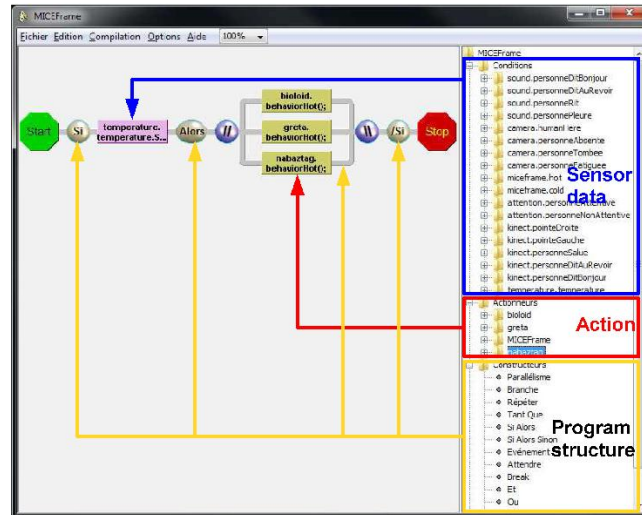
MICEFrame

Fichier Edition Compilation Options Aide 100%

Start
Si
temperature. temperature.S...
Alors
//
bioloid. behaviorHot();
greta. behaviorHot();
nabaztag. behaviorHot();
\\
/Si
Stop

MICEFrame
Conditions
sound.personneDitBonjour
sound.personneDitAuRevoir
sound.personneRit
sound.personnePleure
camera.humainEntre
camera.personneAbsente
camera.personneTombee
camera.personneFatiguee
miceframe.hot
miceframe.cold
attention.personneAttentive
attention.personneNonAttentive
kinect.pointeDroite
kinect.pointeGauche
kinect.personneSalue
kinect.personneDitAuRevoir
kinect.personneDitBonjour
temperature.temperature

Sensor data

Actionneurs
bioloid
greta
MICEFrame
nabaztag

Action

Constructeurs
Parallélisme
Branche
Répéter
Tant Que
Si Alors
Si Alors Sinon
Evénement
Attendre
Break
Et
Ou

Program structure